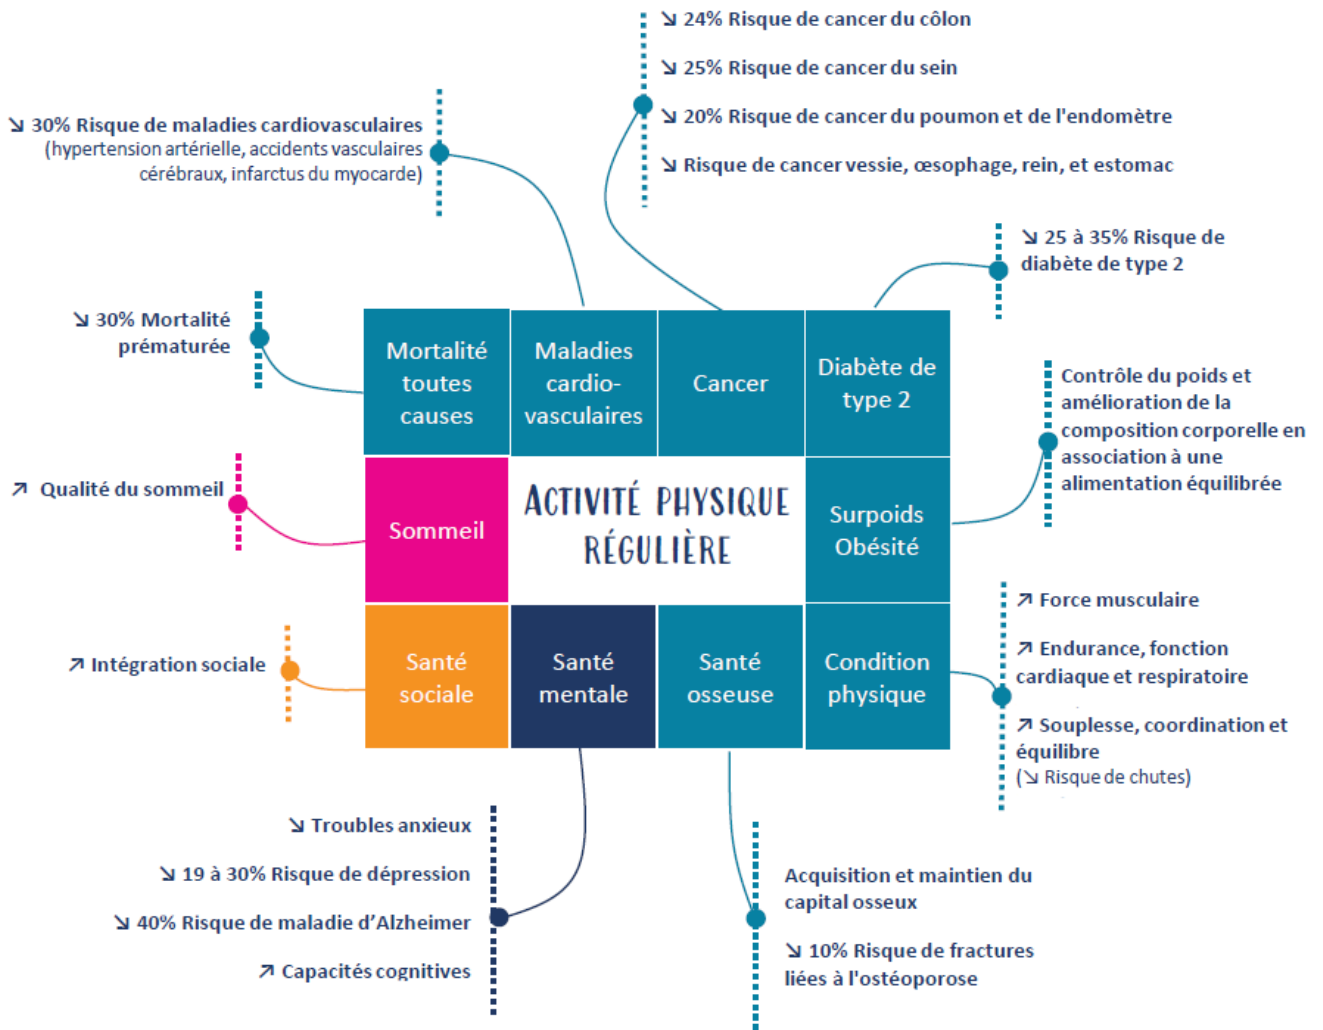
↘ 24% Risque de cancer du côlon

↘ 25% Risque de cancer du sein

↘ 20% Risque de cancer du poumon et de l'endomètre

↘ Risque de cancer vessie, œsophage, rein, et estomac

↘ 30% Risque de maladies cardiovasculaires (hypertension artérielle, accidents vasculaires cérébraux, infarctus du myocarde)

↘ 25 à 35% Risque de diabète de type 2

↘ 30% Mortalité prématurée

| Mortalité toutes causes | Maladies cardio-vasculaires | Cancer | Diabète de type 2 |
|---|---|---|---|
| Sommeil | ACTIVITÉ PHYSIQUE RÉGULIÈRE | | Surpoids Obésité |
| Santé sociale | Santé mentale | Santé osseuse | Condition physique |

Contrôle du poids et amélioration de la composition corporelle en association à une alimentation équilibrée

↗ Qualité du sommeil

↗ Force musculaire

↗ Endurance, fonction cardiaque et respiratoire

↗ Souplesse, coordination et équilibre (↘ Risque de chutes)

↗ Intégration sociale

↘ Troubles anxieux

↘ 19 à 30% Risque de dépression

↘ 40% Risque de maladie d'Alzheimer

↗ Capacités cognitives

Acquisition et maintien du capital osseux

↘ 10% Risque de fractures liées à l'ostéoporose